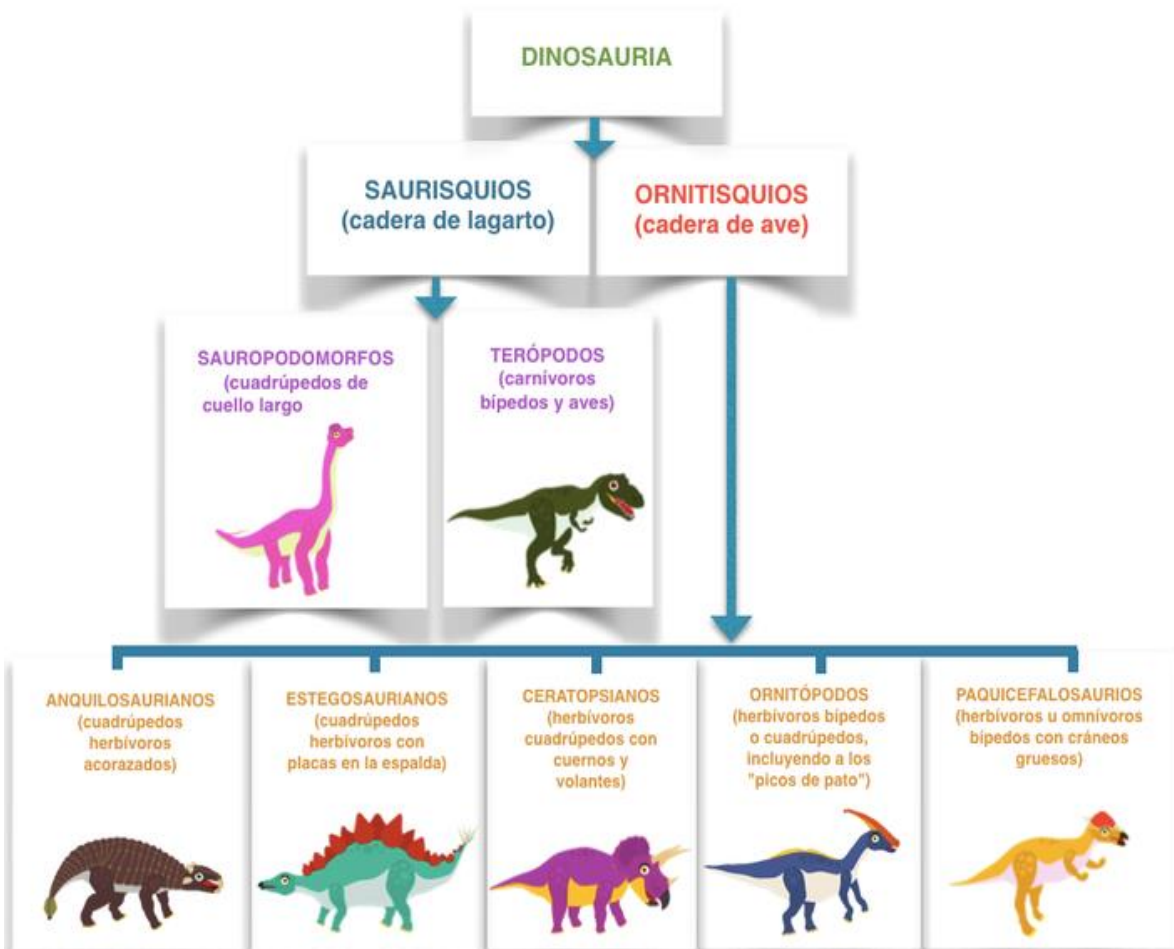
DINOSAURIA

SAURISQUIOS
(cadera de lagarto)

ORNITISQUIOS
(cadera de ave)

SAUROPODOMORFOS
(cuadrúpedos de cuello largo

TERÓPODOS
(carnívoros bípedos y aves)

ANQUILOSAURIANOS
(cuadrúpedos herbívoros acorazados)

ESTEGOSAURIANOS
(cuadrúpedos herbívoros con placas en la espalda)

CERATOPSIANOS
(herbívoros cuadrúpedos con cuernos y volantes)

ORNITÓPODOS
(herbívoros bípedos o cuadrúpedos, incluyendo a los "picos de pato")

PAQUICEFALOSAURIOS
(herbívoros u omnívoros bípedos con cráneos gruesos)